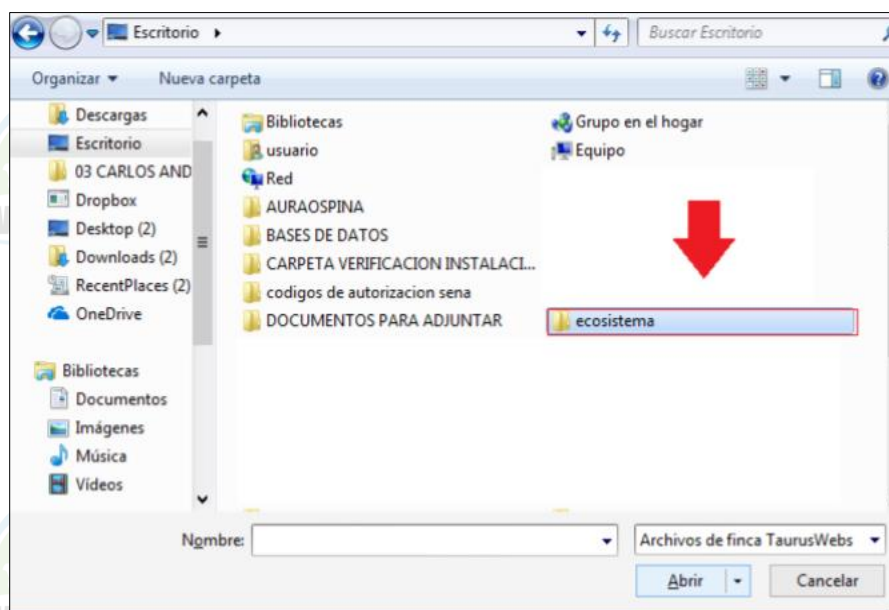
Escritorio ▸

Buscar Escritorio

Organizar ▾ Nueva carpeta

Descargas
Escritorio
03 CARLOS AND
Dropbox
Desktop (2)
Downloads (2)
RecentPlaces (2)
OneDrive

Bibliotecas
Documentos
Imágenes
Música
Vídeos

Bibliotecas
usuario
Red
AURAOSPINA
BASES DE DATOS
CARPETA VERIFICACION INSTALACI...
codigos de autorizacion sena
DOCUMENTOS PARA ADJUNTAR

Grupo en el hogar
Equipo
ecosistema

Nombre:
Archivos de finca TaurusWebs
Abrir
Cancelar